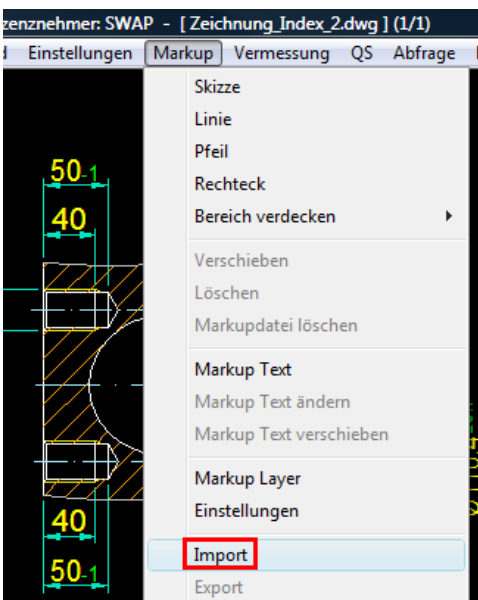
zenznehmer: SWAP - [ Zeichnung_Index_2.dwg ] (1/1)

d Einstellungen Markup Vermessung QS Abfrage

Skizze
Linie
Pfeil
Rechteck
Bereich verdecken

Verschieben
Löschen
Markupdatei löschen

Markup Text
Markup Text ändern
Markup Text verschieben

Markup Layer
Einstellungen

Import
Export

50-1
40
40
50-1